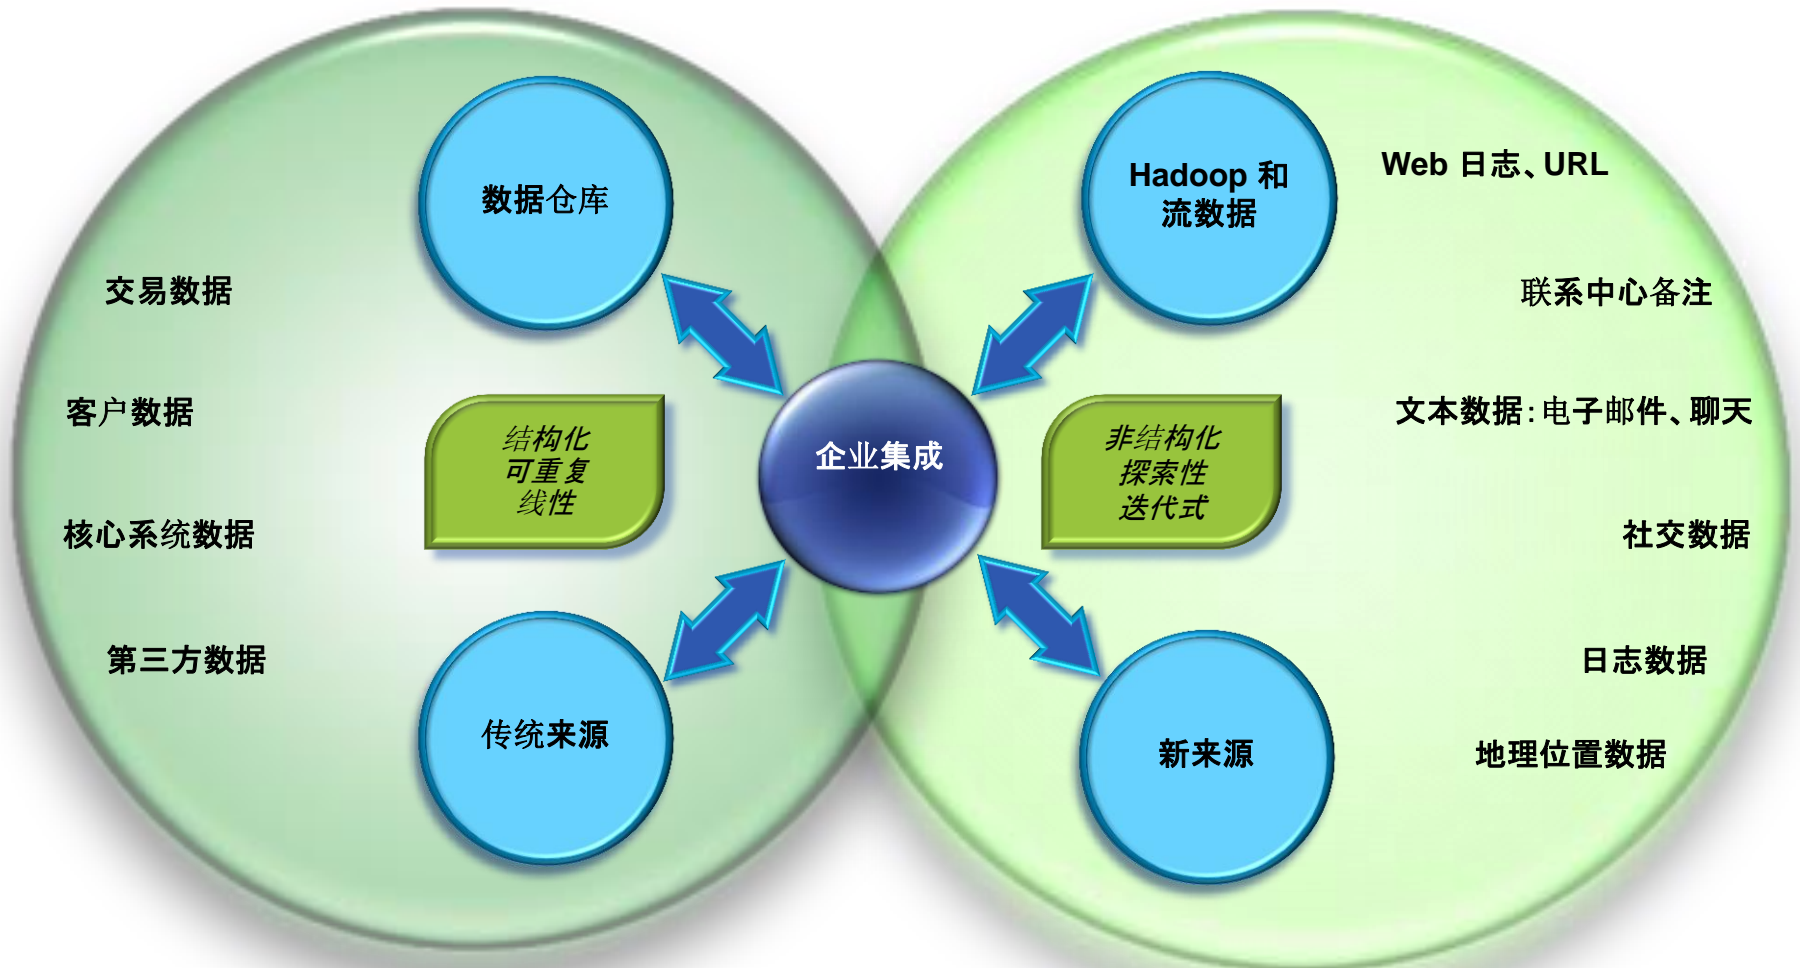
数据仓库

Hadoop 和
流数据

Web 日志、URL

交易数据

联系中心备注

客户数据

结构化
可重复
线性

企业集成

非结构化
探索性
迭代式

文本数据：电子邮件、聊天

核心系统数据

社交数据

第三方数据

日志数据

传统来源

新来源

地理位置数据